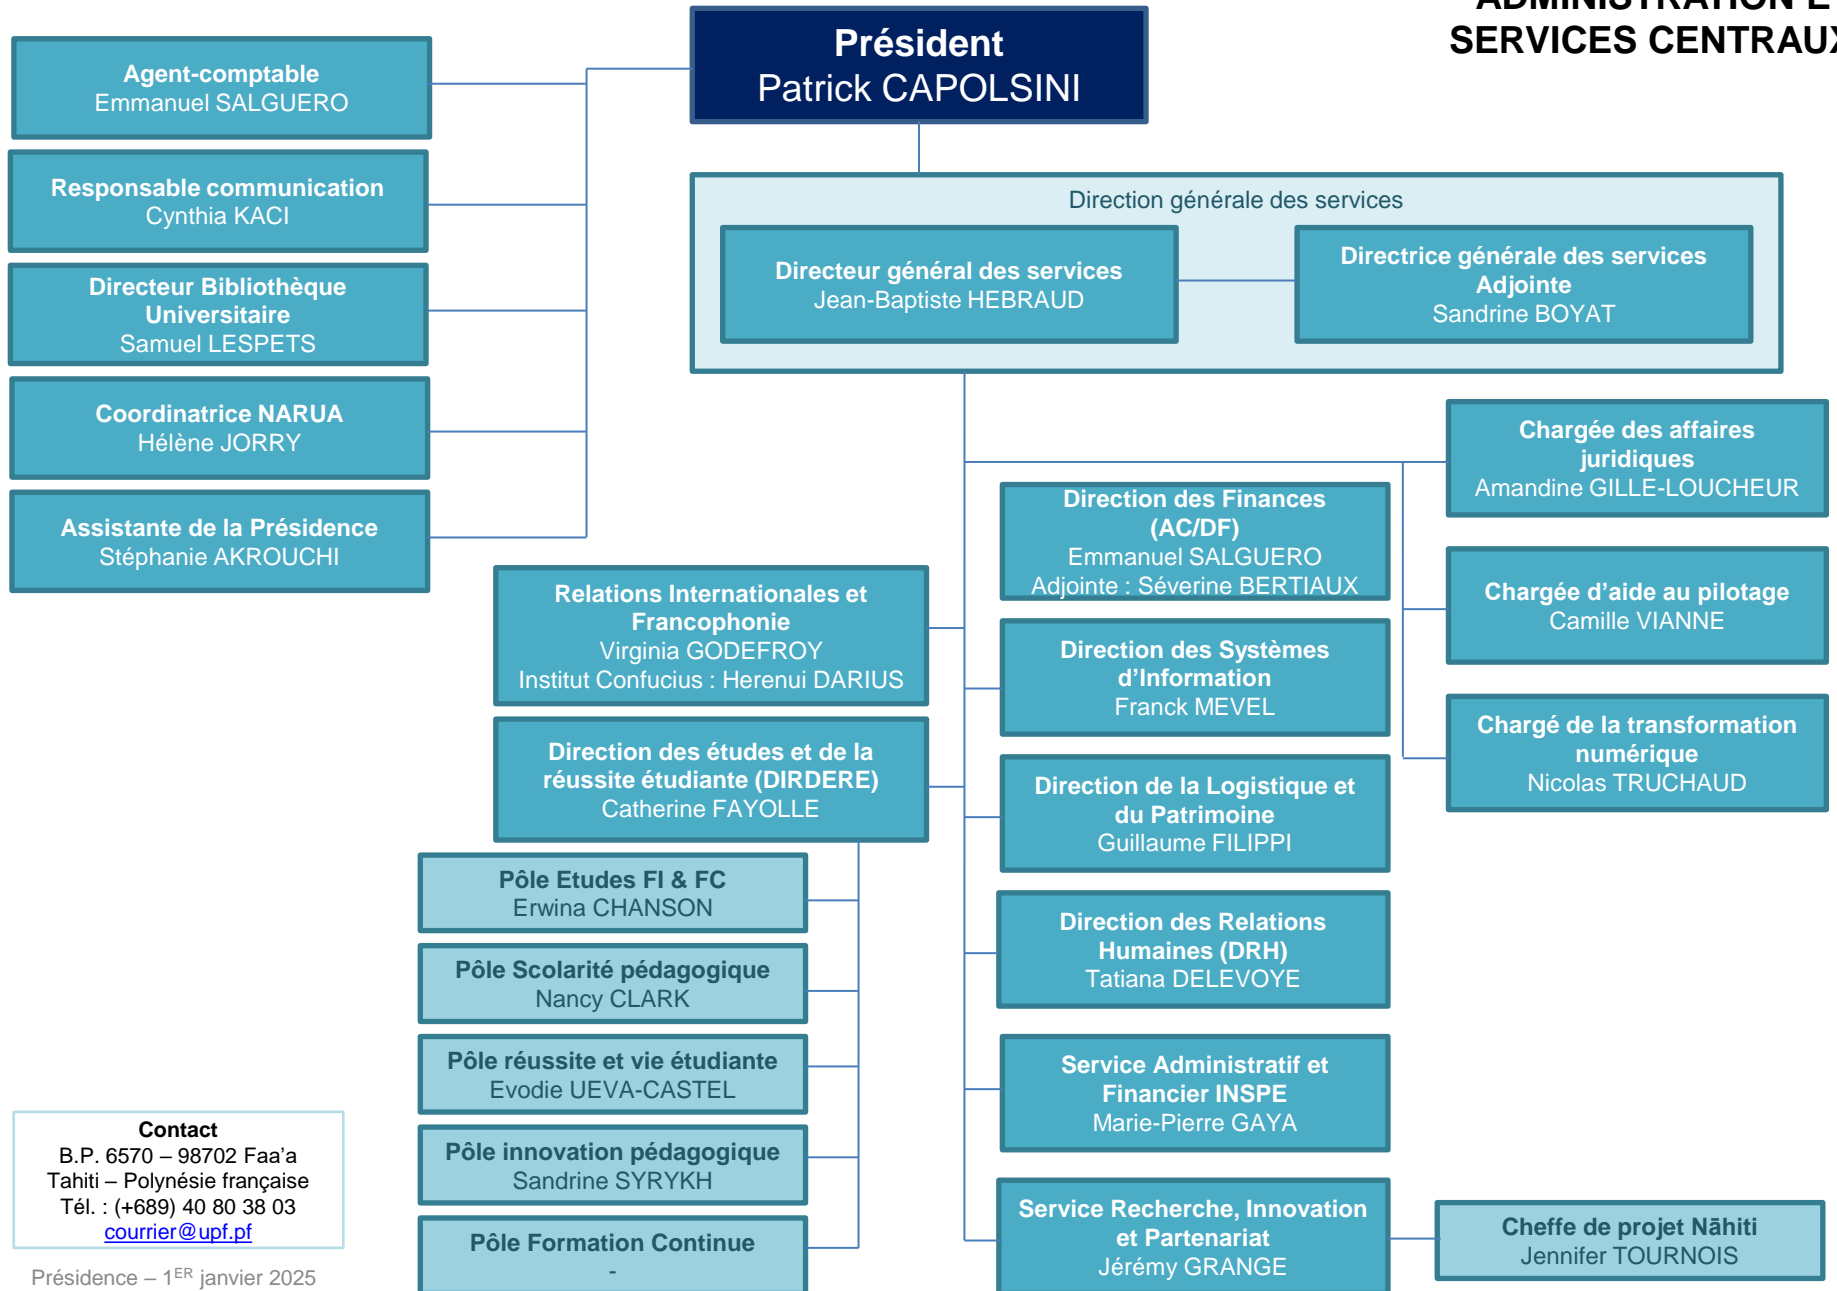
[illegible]
SERVICES CENTRAU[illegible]

Président
Patrick CAPOLSINI

Agent-comptable
Emmanuel SALGUERO

Responsable communication
Cynthia KACI

Directeur Bibliothèque Universitaire
Samuel LESPETS

Coordinatrice NARUA
Hélène JORRY

Assistante de la Présidence
Stéphanie AKROUCHI

Direction générale des services

Directeur général des services
Jean-Baptiste HEBRAUD

Directrice générale des services Adjointe
Sandrine BOYAT

Chargée des affaires juridiques
Amandine GILLE-LOUCHEUR

Chargée d’aide au pilotage
Camille VIANNE

Chargé de la transformation numérique
Nicolas TRUCHAUD

Direction des Finances (AC/DF)
Emmanuel SALGUERO
Adjointe : Séverine BERTIAUX

Direction des Systèmes d’Information
Franck MEVEL

Direction de la Logistique et du Patrimoine
Guillaume FILIPPI

Direction des Relations Humaines (DRH)
Tatiana DELEVOYE

Service Administratif et Financier INSPE
Marie-Pierre GAYA

Service Recherche, Innovation et Partenariat
Jérémy GRANGE

Cheffe de projet Nāhiti
Jennifer TOURNOIS

Relations Internationales et Francophonie
Virginia GODEFROY
Institut Confucius : Herenui DARIUS

Direction des études et de la réussite étudiante (DIRDERE)
Catherine FAYOLLE

Pôle Etudes FI & FC
Erwina CHANSON

Pôle Scolarité pédagogique
Nancy CLARK

Pôle réussite et vie étudiante
Evodie UEVA-CASTEL

Pôle innovation pédagogique
Sandrine SYRYKH

Pôle Formation Continue
-

Contact
B.P. 6570 – 98702 Faa’a
Tahiti – Polynésie française
Tél. : (+689) 40 80 38 03
courrier@upf.pf

Présidence – 1$^{ER}$ janvier 2025